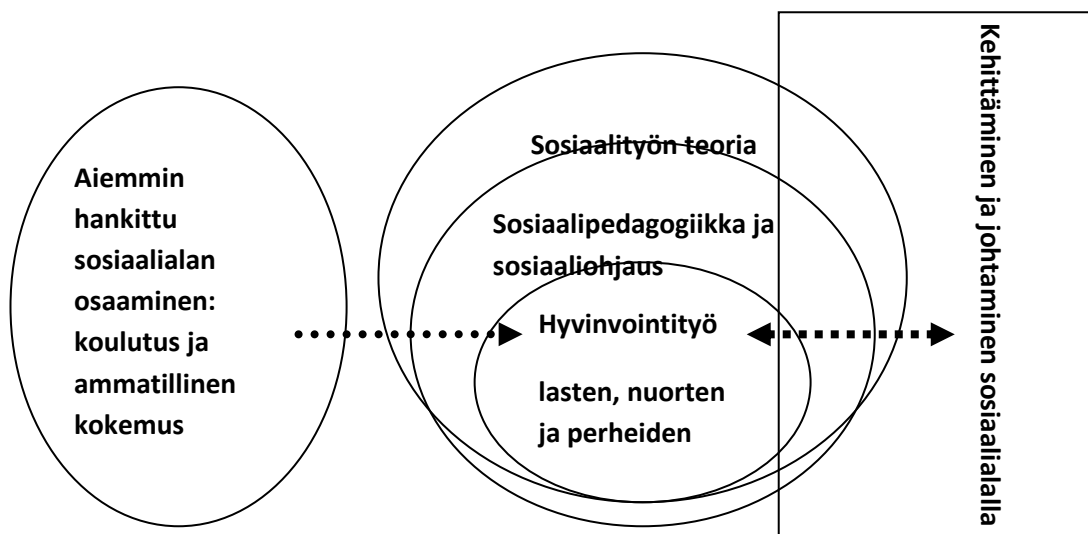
Aiemmin hankittu sosiaalialan osaaminen: koulutus ja ammatillinen kokemus

Sosiaalityön teoria

Sosiaalipedagogiikka ja sosiaaliohjaus

Hyvinvointityö

lasten, nuorten ja perheiden

Kehittäminen ja johtaminen sosiaalialalla